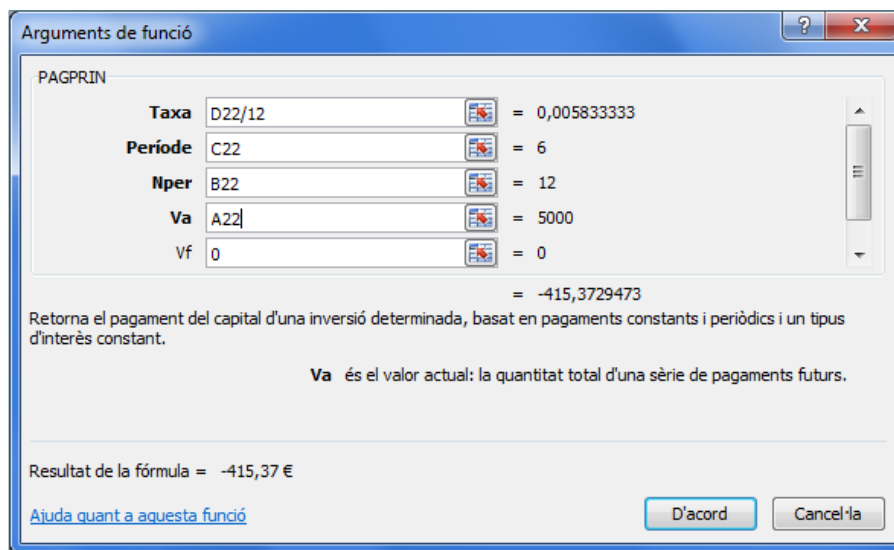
Argruments de funció

?

X

PAGPRIN

| | | |
|---|---|---|
| **Taxa** | D22/12 | = 0,005833333 |
| **Període** | C22 | = 6 |
| **Nper** | B22 | = 12 |
| **Va** | A22 | = 5000 |
| Vf | 0 | = 0 |

= -415,3729473

Retorna el pagament del capital d'una inversió determinada, basat en pagaments constants i periòdics i un tipus d'interès constant.

**Va** és el valor actual: la quantitat total d'una sèrie de pagaments futurs.

Resultat de la fórmula = -415,37 €

Ajuda quant a aquesta funció

D'acord

Cancel·la